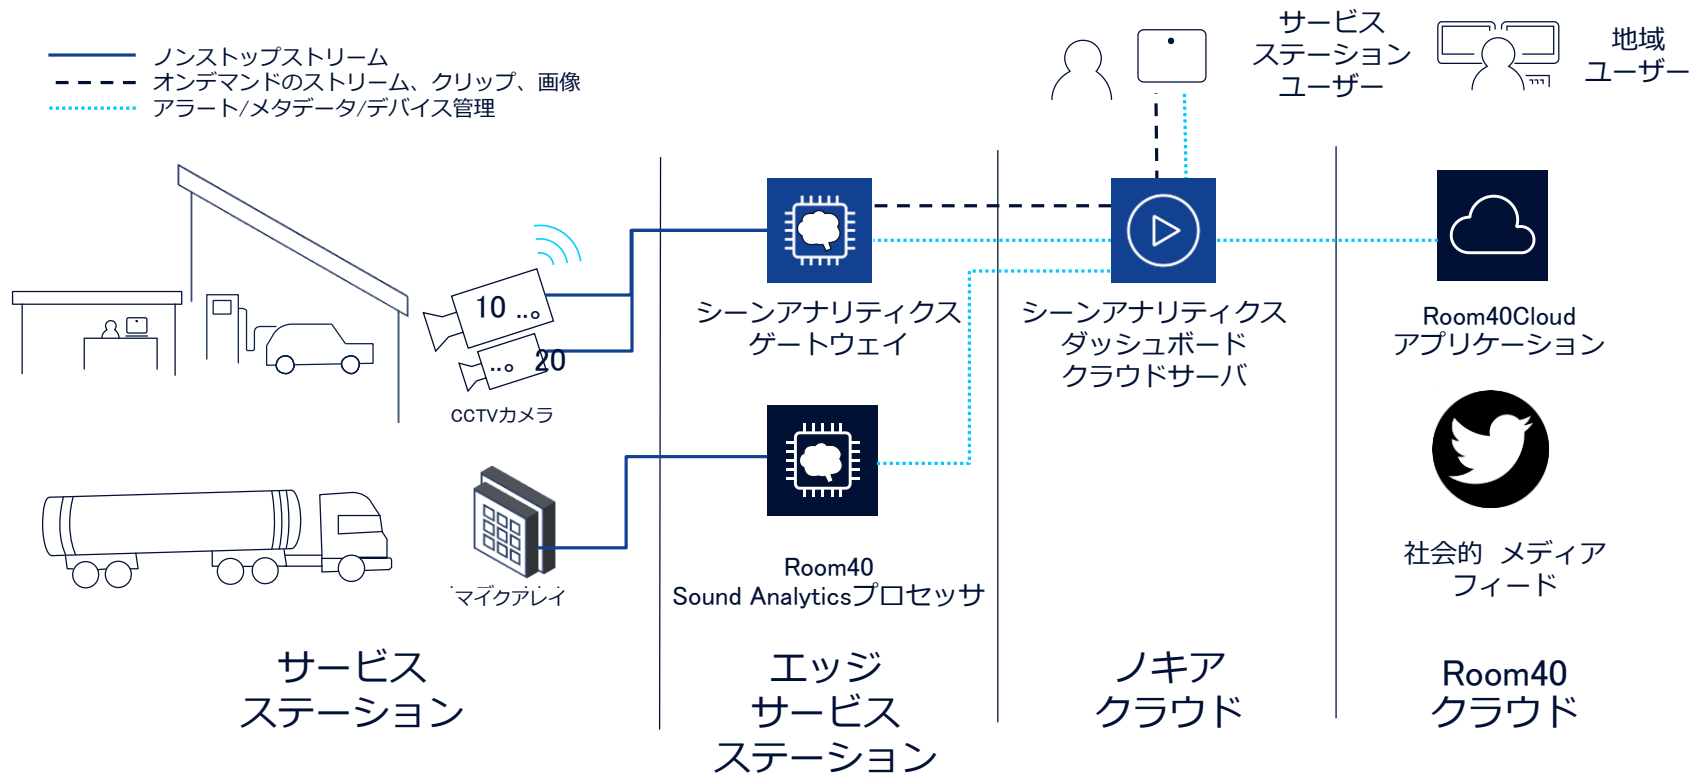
ノンストップストリーム
オンデマンドのストリーム、クリップ、画像
アラート/メタデータ/デバイス管理

サービス
ステーション
ユーザー

地域
ユーザー

10 ..o
..o 20
CCTVカメラ

マイクアレイ

シーンアナリティクス
ゲートウェイ

Room40
Sound Analyticsプロセッサ

シーンアナリティクス
ダッシュボード
クラウドサーバ

Room40Cloud
アプリケーション

社会的 メディア
フィード

サービス
ステーション

エッジ
サービス
ステーション

ノキア
クラウド

Room40
クラウド